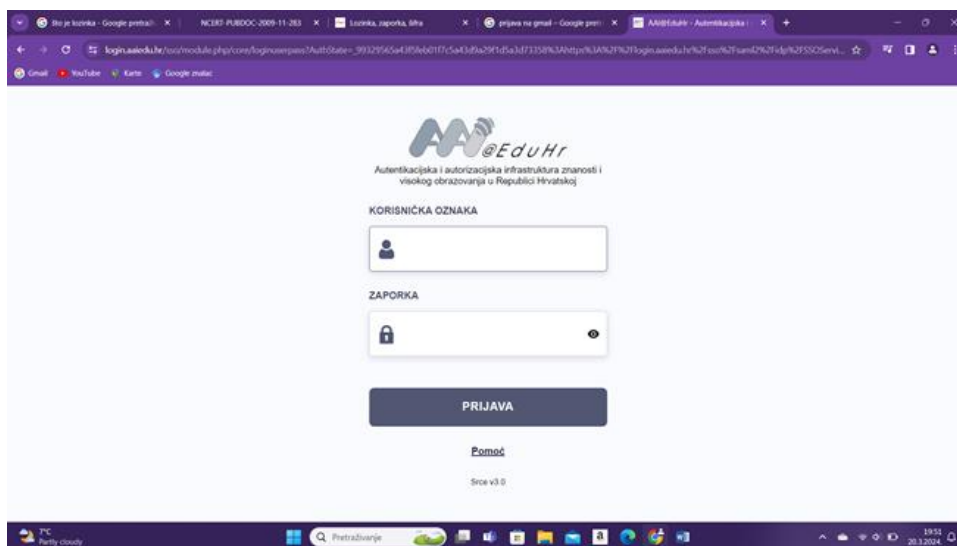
Što je lozinka - Google pretraži
NCERT-PUBDOC-2009-11-283
Lozinka, zaporka, šifra
prijava na gmail - Google pretr
AAI@EduHr - Autentikacijska i

login.aaiedu.hr/sso/module.php/core/loginuserpass?AuthState=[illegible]

Gmail
YouTube
Karte
Google znalac

AAI@EduHr
Autentikacijska i autorizacijska infrastruktura znanosti i visokog obrazovanja u Republici Hrvatskoj

KORISNIČKA OZNAKA

ZAPORKA

PRIJAVA

Pomoć

Srce v3.0

7°C
Partly cloudy

Pretraživanje

19:51
20.3.2024.